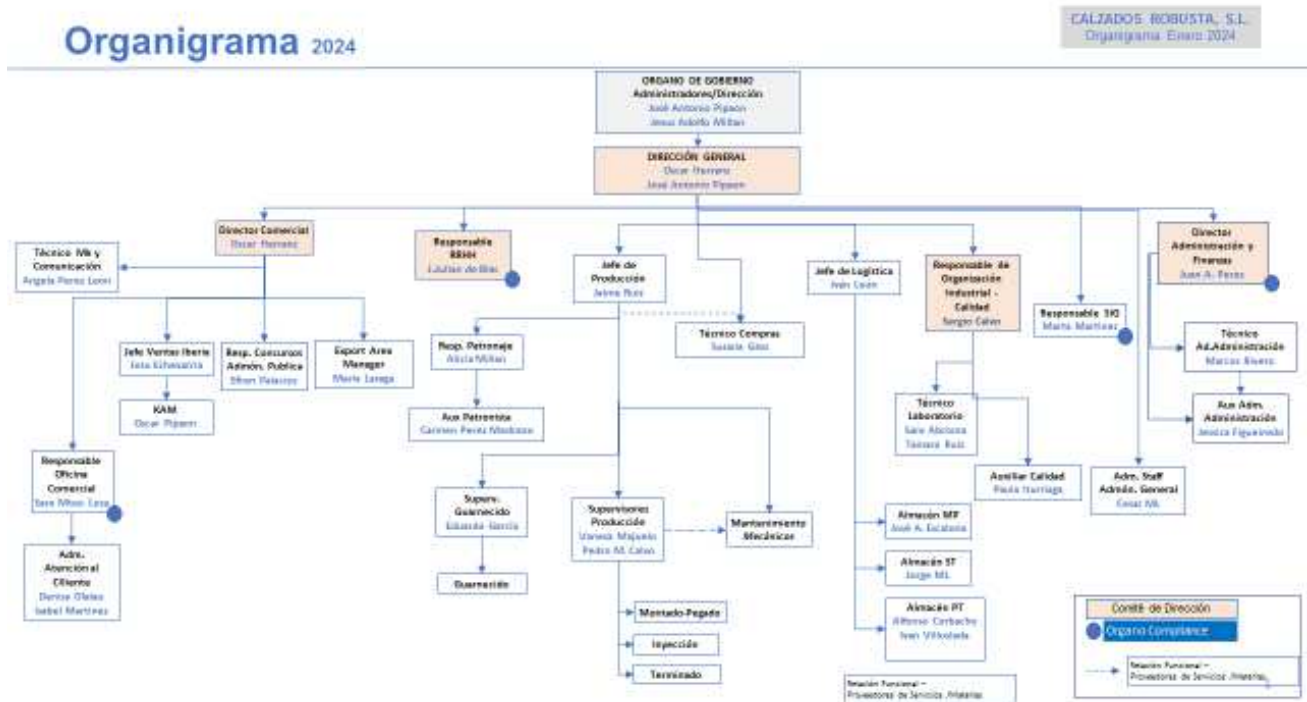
Organigrama 2024

CALZADOS ROBUSTA, S.L.
Organigrama Enero 2024

ORGANO DE GOBIERNO
Administradores/Dirección
José Antonio Pipaon
Jesus Adolfo Millan

DIRECCIÓN GENERAL
Oscar Herrero
José Antonio Pipaon

Director Comercial
Oscar Herrero

Técnico Mk y Comunicación
Angela Perez Leon

Jefe Ventas Iberia
Iera Echevarria

KAM
Oscar Pipaon

Resp. Concursos Admón. Publica
Efren Palacios

Export Area Manager
Marie Lasaga

Responsable Oficina Comercial
Sara Moso Lasa

Adm. Atención al Cliente
Denise Olalde
Isabel Martinez

Responsable RRHH
Lourdes de Blas

Jefe de Producción
Jaime Ruiz

Resp. Patronaje
Alicia Millan

Aux Patronista
Carmen Perez Medrano

Técnico Compras
Susana Gaia

Superv. Guarnecido
Eduardo Garcia

Guarnecido

Supervisores Producción
Vanesa Majuelo
Pedro M. Calvo

Mantenimiento Mecánicos

Montado-Pegado

Inyección

Terminado

Jefe de Logística
Iván Leon

Almacén MP
José A. Escalona

Almacén ST
Jorge ML

Almacén PT
Alfonso Carbacho
Ivan Villoslada

Responsable de Organización Industrial - Calidad
Sergio Calvo

Técnico Laboratorio
Sara Alonso
Tamara Ruiz

Auxiliar Calidad
Paula Iturriaga

Responsable SIG
Marta Martinez

Director Administración y Finanzas
Juan A. Perez

Técnico Ad.Administración
Marcos Rivero

Aux Adm. Administración
Jessica Figueiredo

Adm. Staff Admón. General
Cesar ML

Relación Funcional – Proveedores de Servicios /Materias

Comité de Dirección
Organo Compliance
Relación Funcional – Proveedores de Servicios /Materias